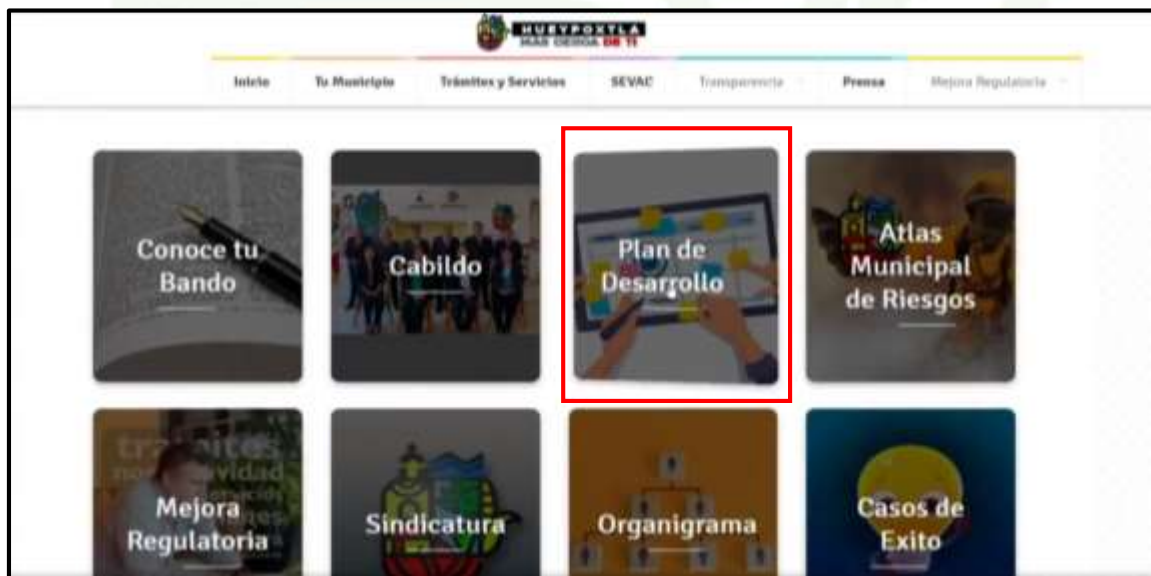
HUEYPOXTLA
MÁS CERCA DE TI

Inicio
Tu Municipio
Trámites y Servicios
SEVAC
Transparencia
Prensa
Mejora Regulatoria

Conoce tu Bando

Cabildo

Plan de Desarrollo

Atlas Municipal de Riesgos

Mejora Regulatoria

Sindicatura

Organigrama

Casos de Exito